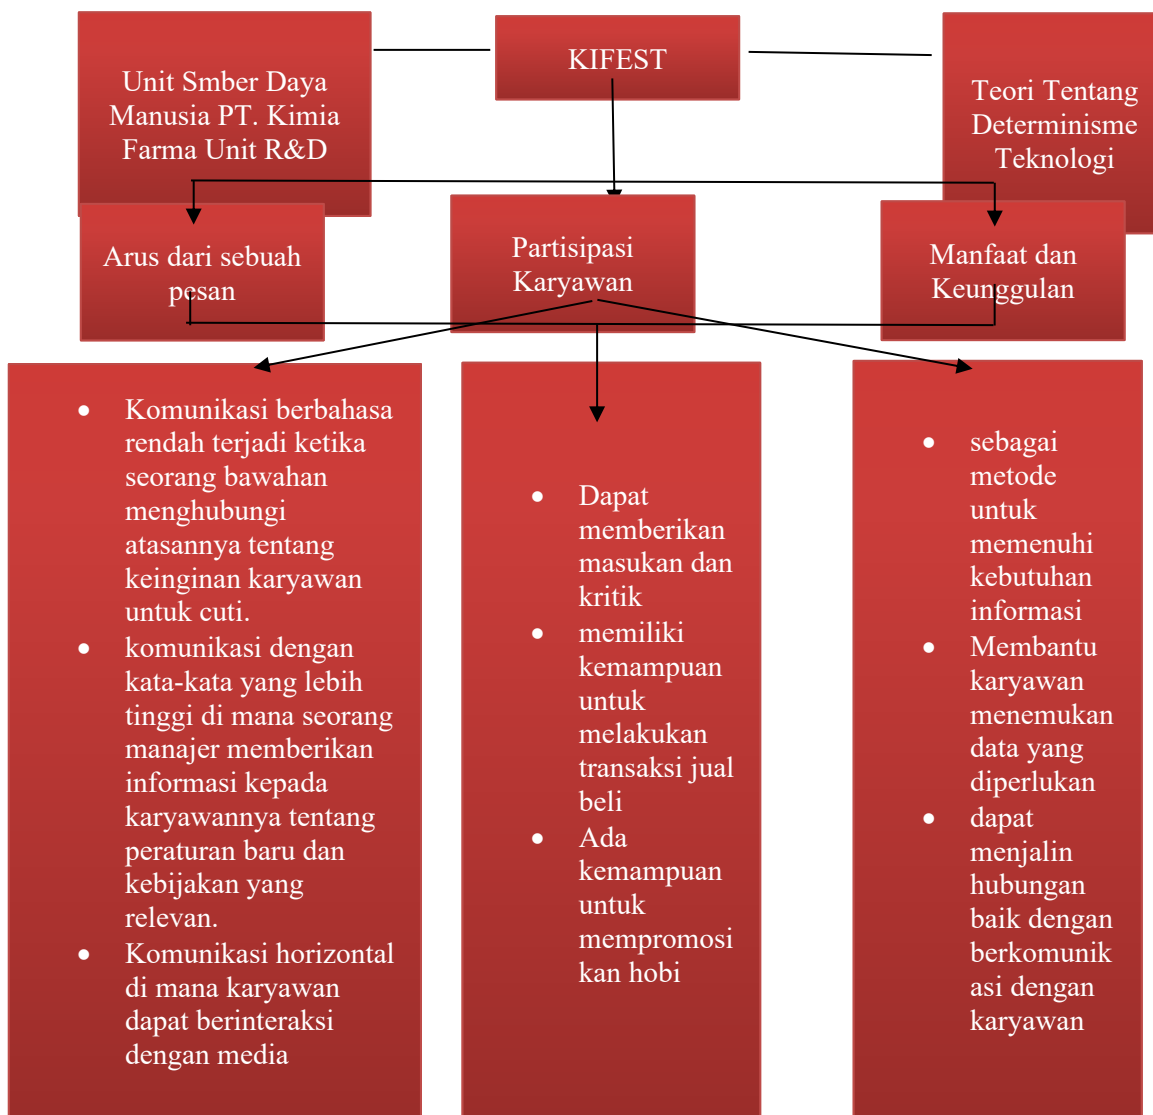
Unit Smber Daya Manusia PT. Kimia Farma Unit R&D

KIFEST

Teori Tentang Determinisme Teknologi

Arus dari sebuah pesan

Partisipasi Karyawan

Manfaat dan Keunggulan

- Komunikasi berbahasa rendah terjadi ketika seorang bawahan menghubungi atasannya tentang keinginan karyawan untuk cuti.
- komunikasi dengan kata-kata yang lebih tinggi di mana seorang manajer memberikan informasi kepada karyawannya tentang peraturan baru dan kebijakan yang relevan.
- Komunikasi horizontal di mana karyawan dapat berinteraksi dengan media

- Dapat memberikan masukan dan kritik
- memiliki kemampuan untuk melakukan transaksi jual beli
- Ada kemampuan untuk mempromosikan hobi

- sebagai metode untuk memenuhi kebutuhan informasi
- Membantu karyawan menemukan data yang diperlukan
- dapat menjalin hubungan baik dengan berkomunikasi dengan karyawan